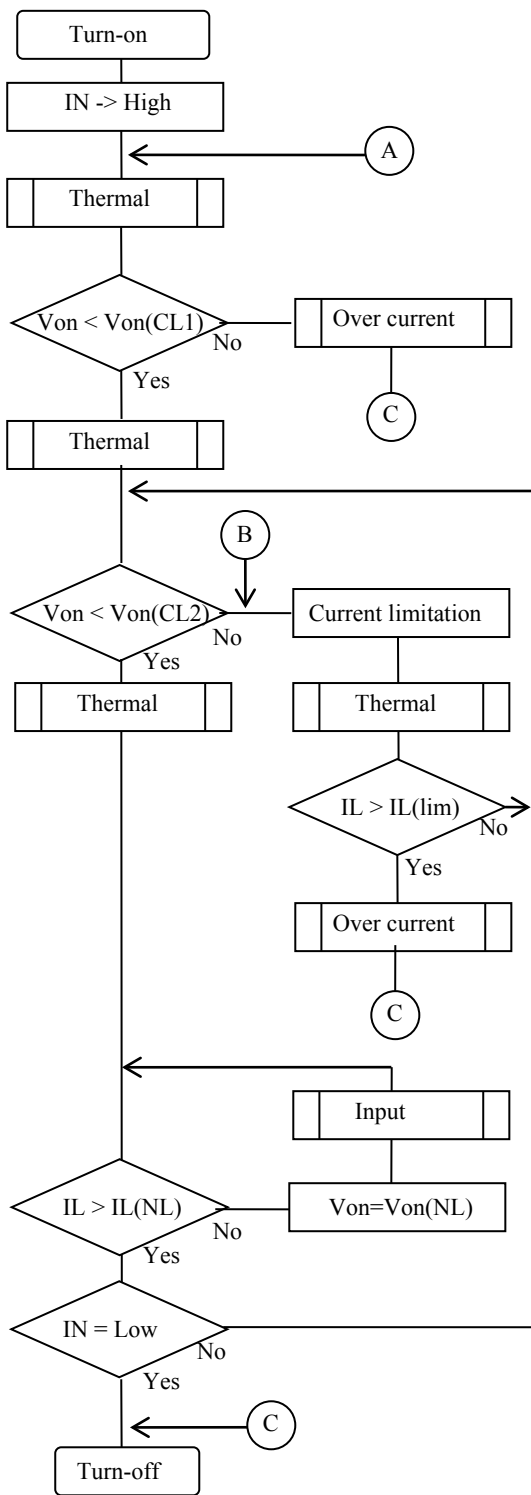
Turn-on

IN -> High

A

Thermal

Von < Von(CL1)

No

Over current

Yes

C

Thermal

B

Von < Von(CL2)

No

Current limitation

Yes

Thermal

Thermal

IL > IL(lim)

No

Yes

Over current

C

Input

IL > IL(NL)

No

Von=Von(NL)

Yes

IN = Low

No

Yes

C

Turn-off